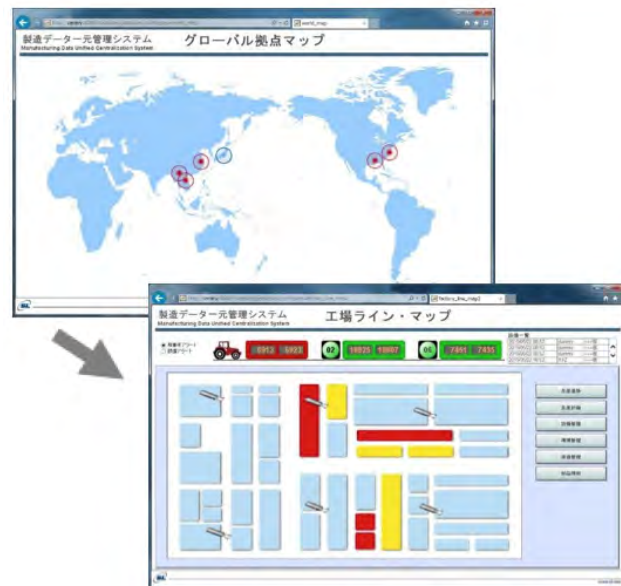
world_map

製造データ一元管理システム
Manufacturing Data Unified Centralization System
グローバル拠点マップ

factory_line_map

製造データ一元管理システム
Manufacturing Data Unified Centralization System
工場ライン・マップ

5912 5923
02 10925 10807
05 7461 7431

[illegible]